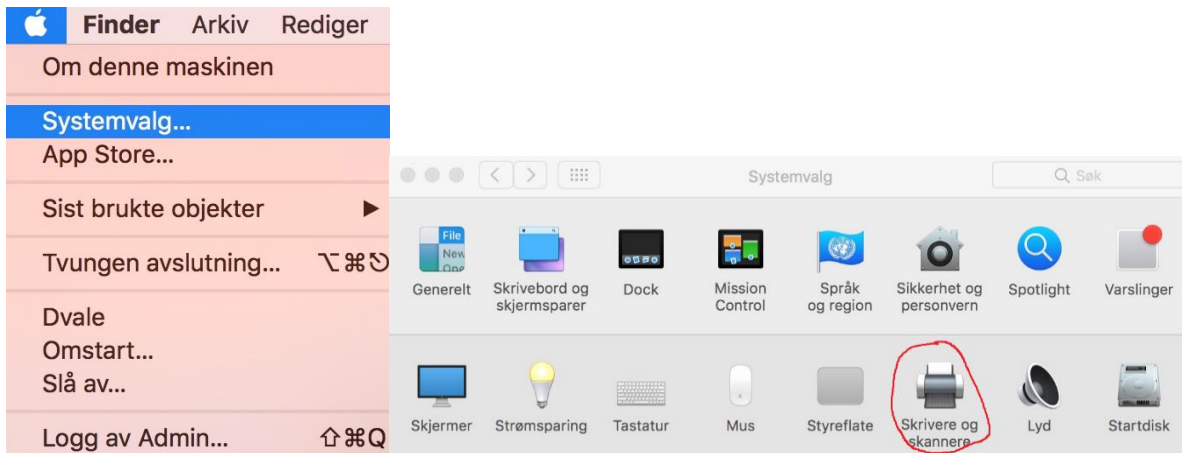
Finder Arkiv Rediger
Om denne maskinen
Systemvalg...
App Store...
Sist brukte objekter ►
Tvungen avslutning... ⌥⌘⎋
Dvale
Omstart...
Slå av...
Logg av Admin... ⇧⌘Q

Systemvalg
Q Søk

File New Ope
Generelt
Skrivebord og skjermsparer
Dock
Mission Control
Språk og region
Sikkerhet og personvern
Spotlight
Varslinger
Skjermer
Strømsparing
Tastatur
Mus
Styreflate
Skrivere og skannere
Lyd
Startdisk